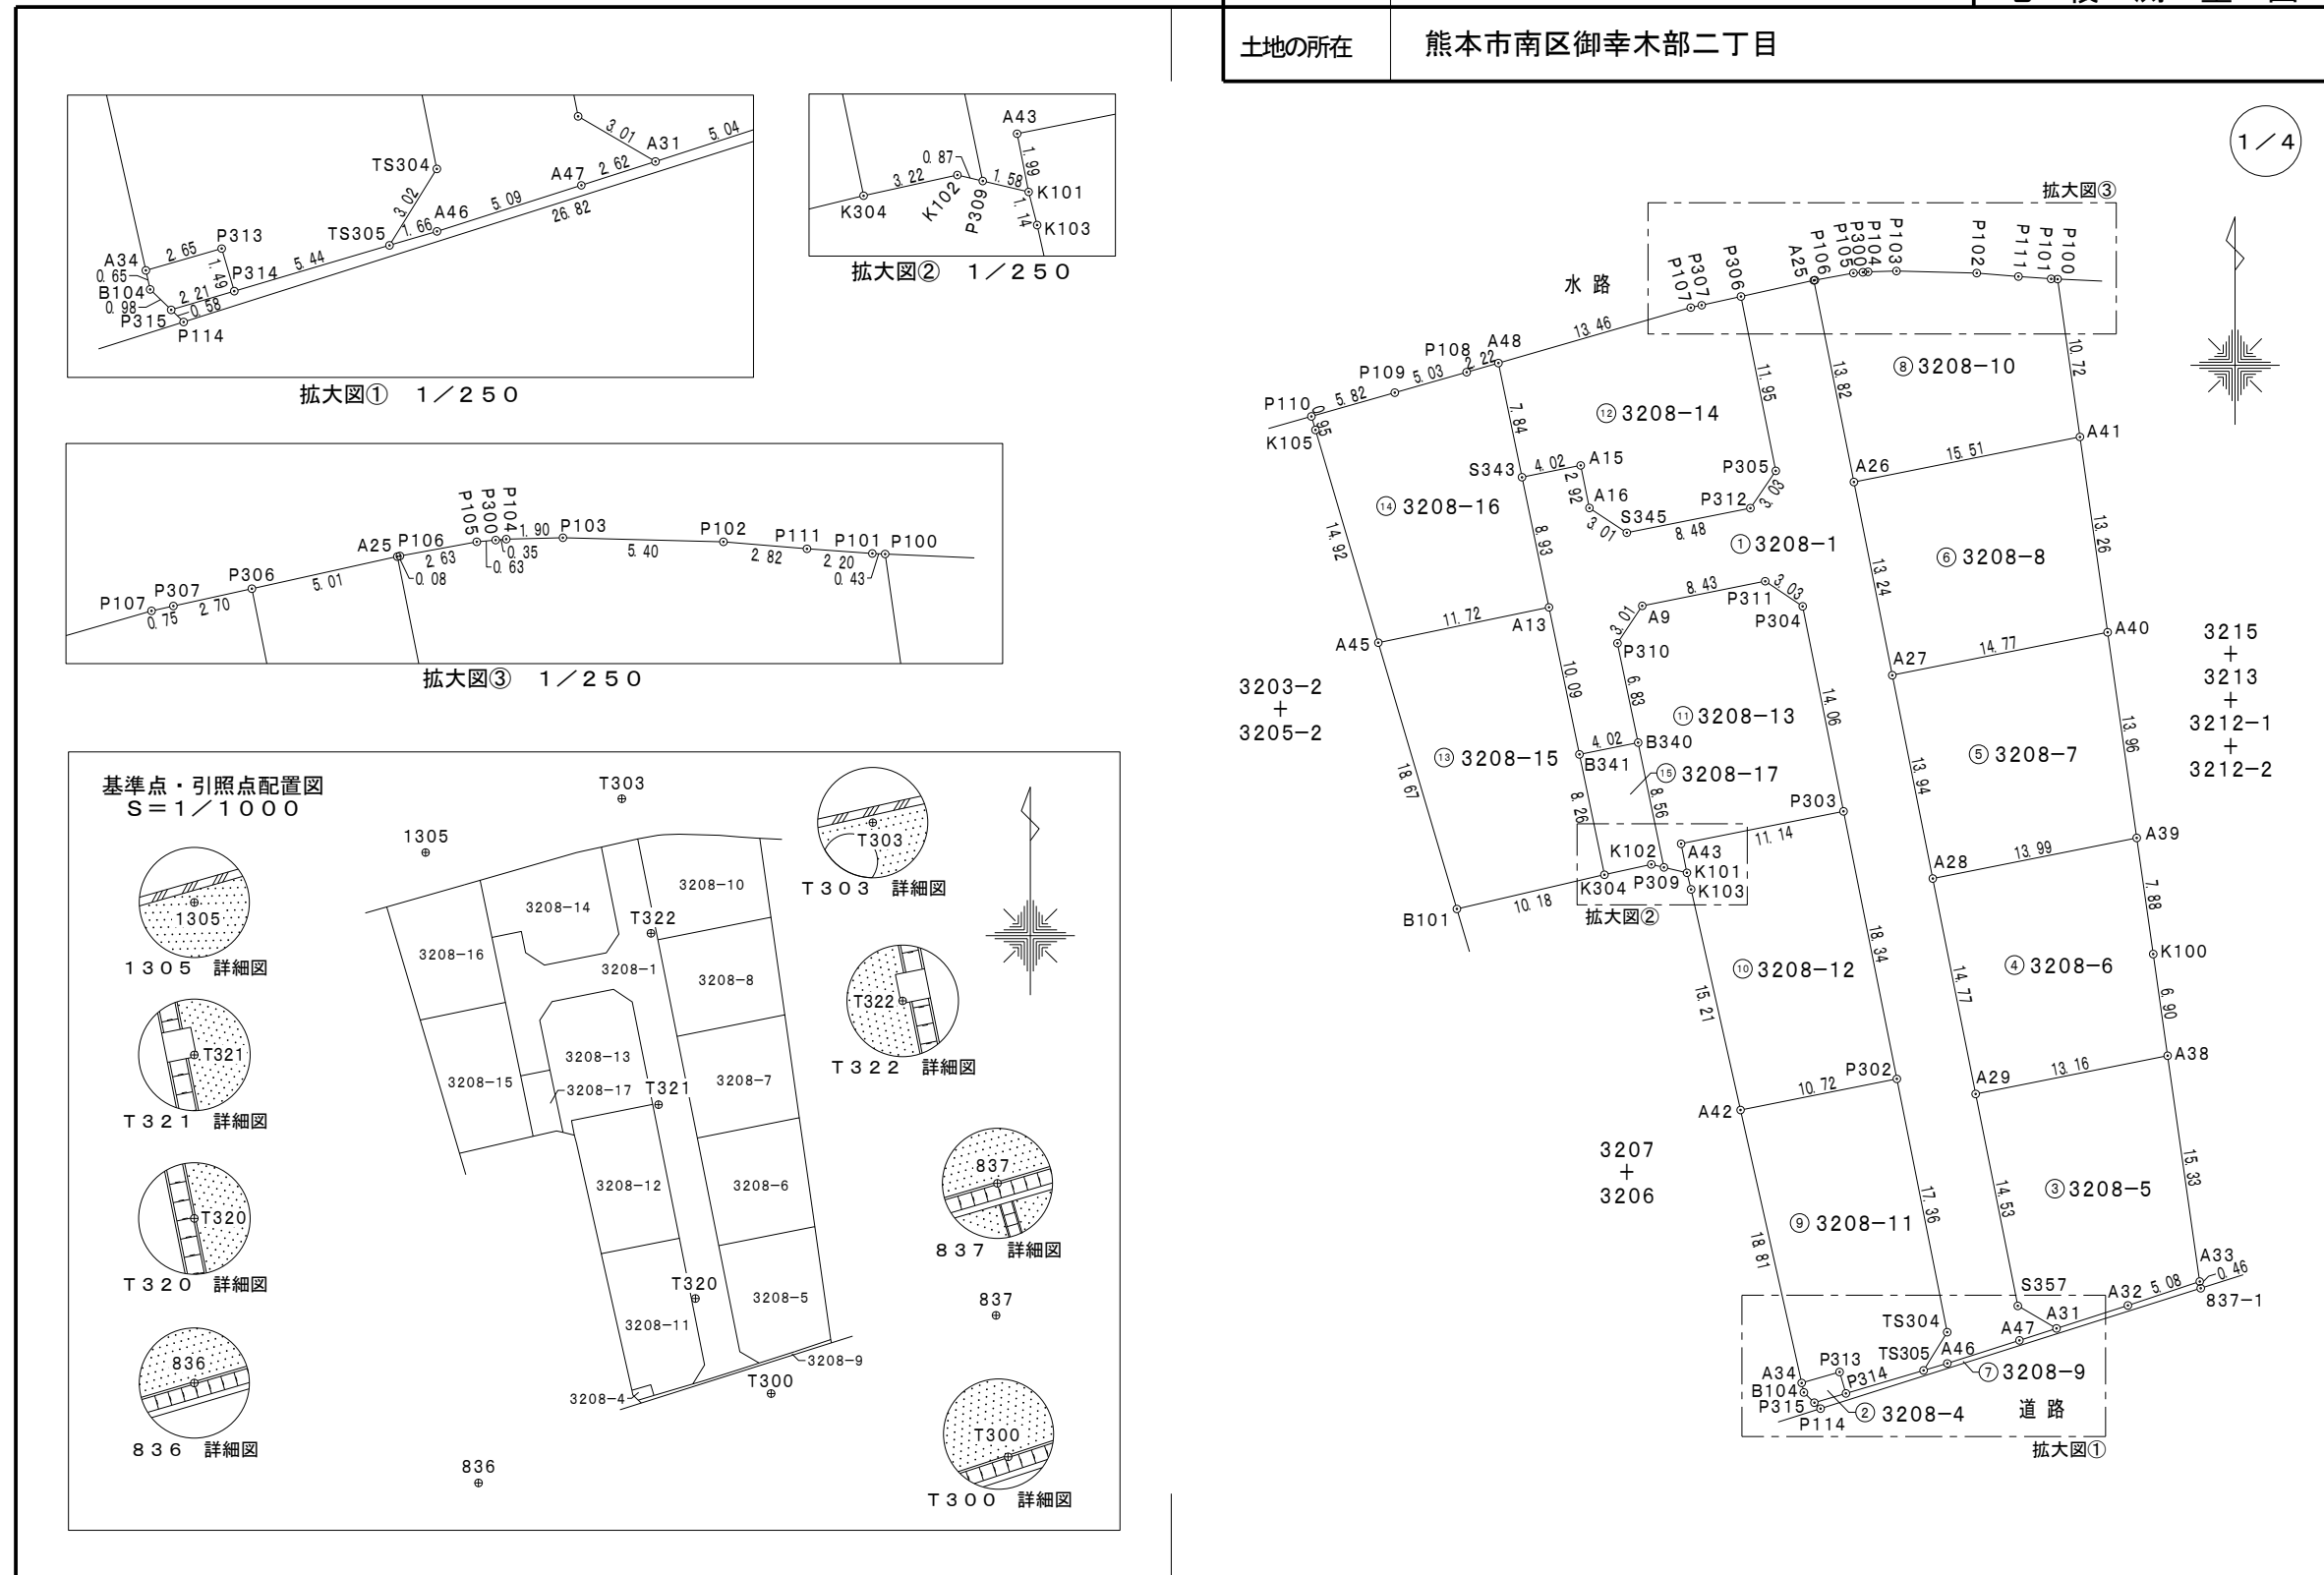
| 土地の所在 | 熊本市南区御幸木部二丁目 |
|---|---|

1／4

拡大図①　1／250

A34 0.65 B104 0.98 P315 P114 2.65 P313 1.49 P314 2.21 0.58 5.44 TS305 3.02 TS304 1.66 A46 5.09 26.82 A47 2.62 A31 3.01 5.04

拡大図②　1／250

K304 3.22 K102 0.87 P309 1.58 A43 1.99 K101 1.14 K103

拡大図③　1／250

P107 0.75 P307 2.70 P306 5.01 A25 0.08 P106 2.63 P105 P300 P104 0.35 0.63 1.90 P103 5.40 P102 2.82 P111 2.20 P101 0.43 P100

基準点・引照点配置図
S＝1／1000

T303 1305 3208−14 3208−10 3208−16 3208−1 3208−8 T322 3208−13 3208−15 3208−17 T321 3208−7 3208−12 3208−6 T320 3208−11 3208−5 3208−9 3208−4 T300 837 836

T303 詳細図
1305 詳細図
T322 詳細図
T321 詳細図
T320 詳細図
837 詳細図
836 詳細図
T300 詳細図

拡大図③

水 路

P110 0.95 K105 P109 5.82 5.03 P108 2.22 A48 13.46 P107 P307 P306 A25 P106 P105 P300 P104 P103 P102 P111 P101 P100 10.72 11.95 13.82

⑧3208−10
⑫3208−14
⑭3208−16
①3208−1
⑥3208−8
⑬3208−15
⑪3208−13
⑮3208−17
⑤3208−7
⑩3208−12
④3208−6
⑨3208−11
③3208−5
⑦3208−9
②3208−4

S343 4.02 A15 2.92 A16 S345 3.01 8.48 P312 3.03 P305 7.84 A26 15.51 A41 14.92 8.93 13.24 13.26 A45 11.72 A13 3.01 A9 8.43 P311 3.03 P304 A27 14.77 A40 P310 6.83 10.09 14.06 13.96 13.94 4.02 B340 B341 18.67 8.26 8.56 P303 11.14 A28 13.99 A39 K102 A43 K101 K103 K304 P309 B101 10.18 7.88 拡大図② 18.34 14.77 K100 15.21 6.90 P302 10.72 A42 A29 13.16 A38 17.36 14.53 15.33 18.81 S357 A32 5.08 A33 0.46 837−1 TS304 A31 A47 TS305 A46 A34 P313 P314 B104 P315 P114

3203−2
＋
3205−2

3215
＋
3213
＋
3212−1
＋
3212−2

3207
＋
3206

道 路

拡大図①